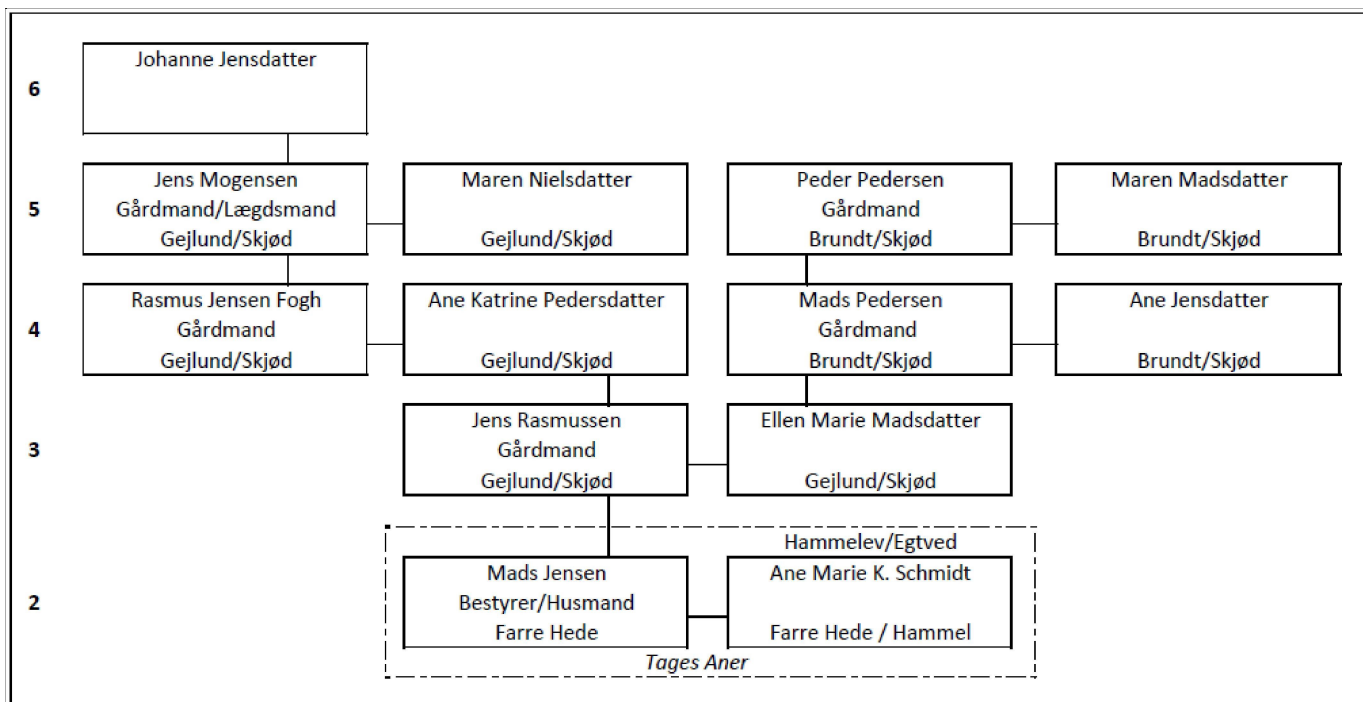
6

Johanne Jensdatter

5

Jens Mogensen
Gårdmand/Lægdsmand
Gejlund/Skjød

Maren Nielsdatter

Gejlund/Skjød

Peder Pedersen
Gårdmand
Brundt/Skjød

Maren Madsdatter

Brundt/Skjød

4

Rasmus Jensen Fogh
Gårdmand
Gejlund/Skjød

Ane Katrine Pedersdatter

Gejlund/Skjød

Mads Pedersen
Gårdmand
Brundt/Skjød

Ane Jensdatter

Brundt/Skjød

3

Jens Rasmussen
Gårdmand
Gejlund/Skjød

Ellen Marie Madsdatter

Gejlund/Skjød

2

Hammelev/Egtved

Mads Jensen
Bestyrer/Husmand
Farre Hede

Ane Marie K. Schmidt

Farre Hede / Hammel

Tages Aner